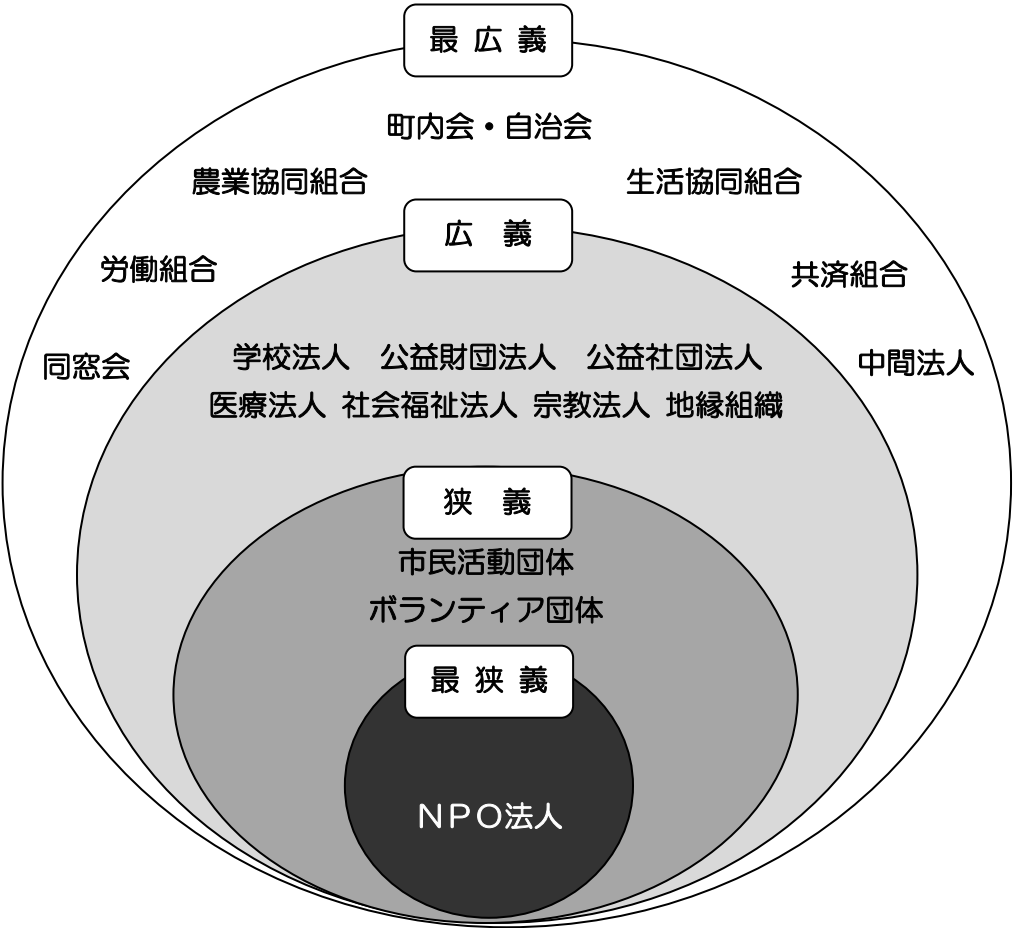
最広義

町内会・自治会

農業協同組合

生活協同組合

労働組合

共済組合

同窓会

中間法人

広 義

学校法人 公益財団法人 公益社団法人

医療法人 社会福祉法人 宗教法人 地縁組織

狭 義

市民活動団体

ボランティア団体

最狭義

NPO法人